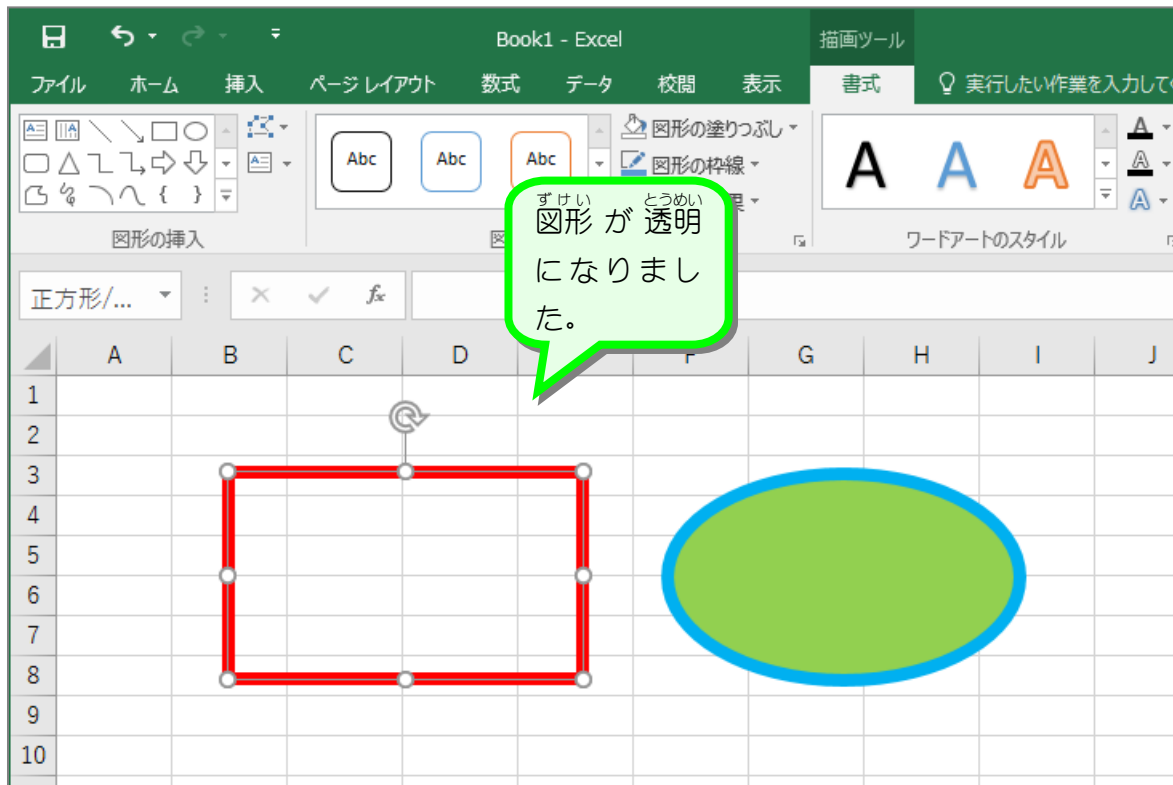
Book1 - Excel

描画ツール

ファイル ホーム 挿入 ページ レイアウト 数式 データ 校閲 表示 書式 実行したい作業を入力して

Abc Abc Abc

図形の塗りつぶし

図形の枠線

図形の挿入

A A A

ワードアートのスタイル

ずけい とうめい
図形 が 透明 になりました。

正方形/...

fx

| | A | B | C | D | F | G | H | I | J |
|---|---|---|---|---|---|---|---|---|---|
| 1 | | | | | | | | | |
| 2 | | | | | | | | | |
| 3 | | | | | | | | | |
| 4 | | | | | | | | | |
| 5 | | | | | | | | | |
| 6 | | | | | | | | | |
| 7 | | | | | | | | | |
| 8 | | | | | | | | | |
| 9 | | | | | | | | | |
| 10 | | | | | | | | | |